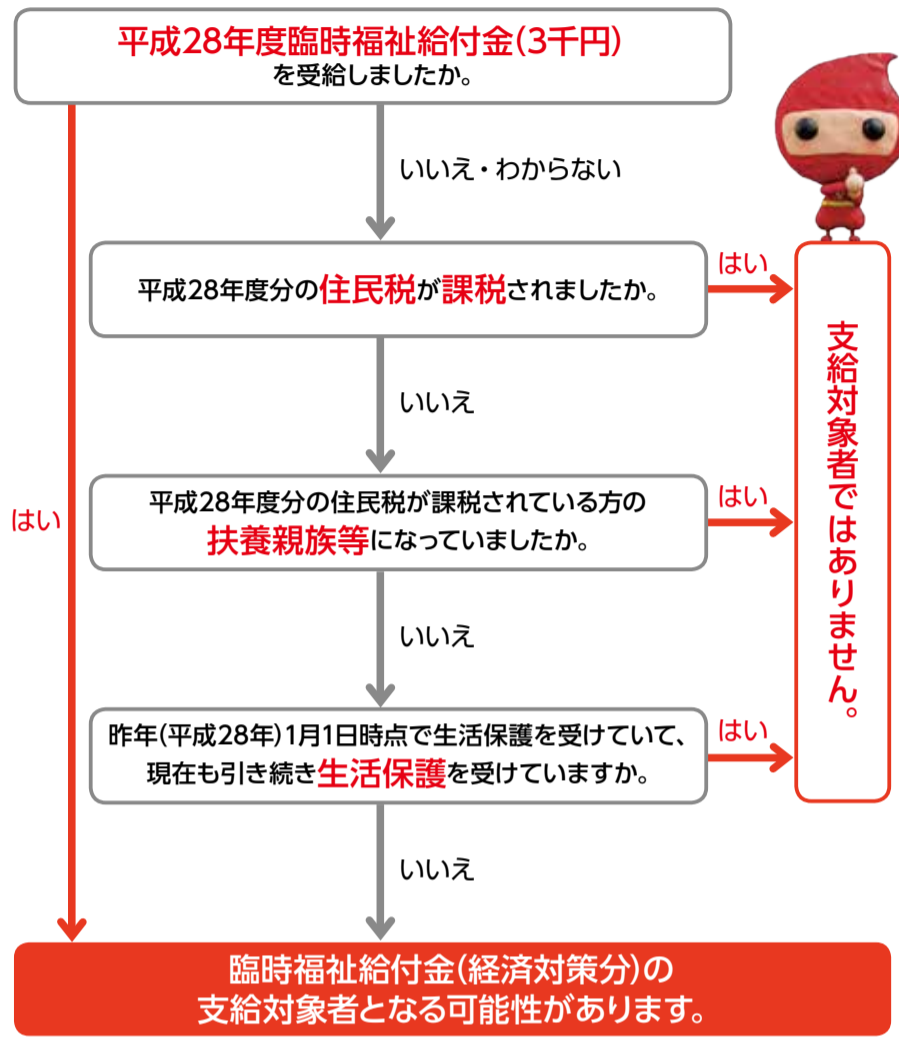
平成28年度臨時福祉給付金(3千円)を受給しましたか。

いいえ・わからない

平成28年度分の住民税が課税されましたか。

はい

いいえ

平成28年度分の住民税が課税されている方の扶養親族等になっていましたか。

はい

はい

いいえ

昨年(平成28年)1月1日時点で生活保護を受けていて、現在も引き続き生活保護を受けていますか。

はい

支給対象者ではありません。

いいえ

臨時福祉給付金(経済対策分)の支給対象者となる可能性があります。